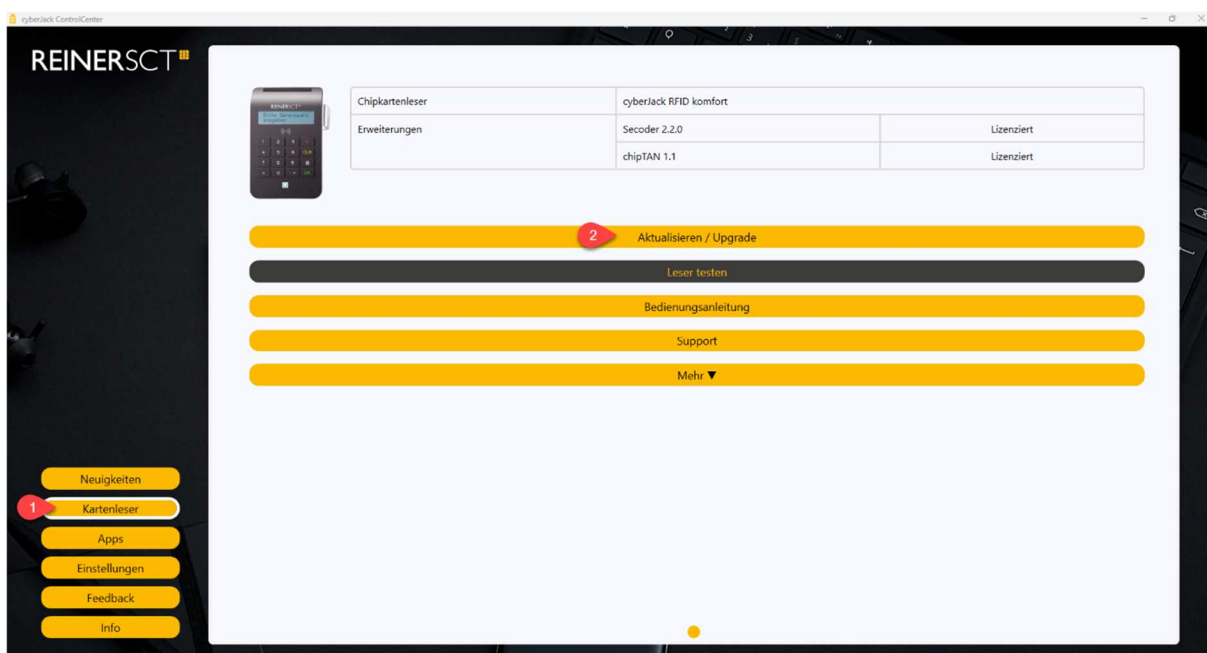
cyberJack ControlCenter

REINERSCT

| Chipkartenleser | cyberJack RFID komfort | |
|---|---|---|
| Erweiterungen | Secoder 2.2.0 | Lizenziert |
| | chipTAN 1.1 | Lizenziert |

2

Aktualisieren / Upgrade

Leser testen

Bedienungsanleitung

Support

Mehr ▼

Neuigkeiten

1

Kartenleser

Apps

Einstellungen

Feedback

Info